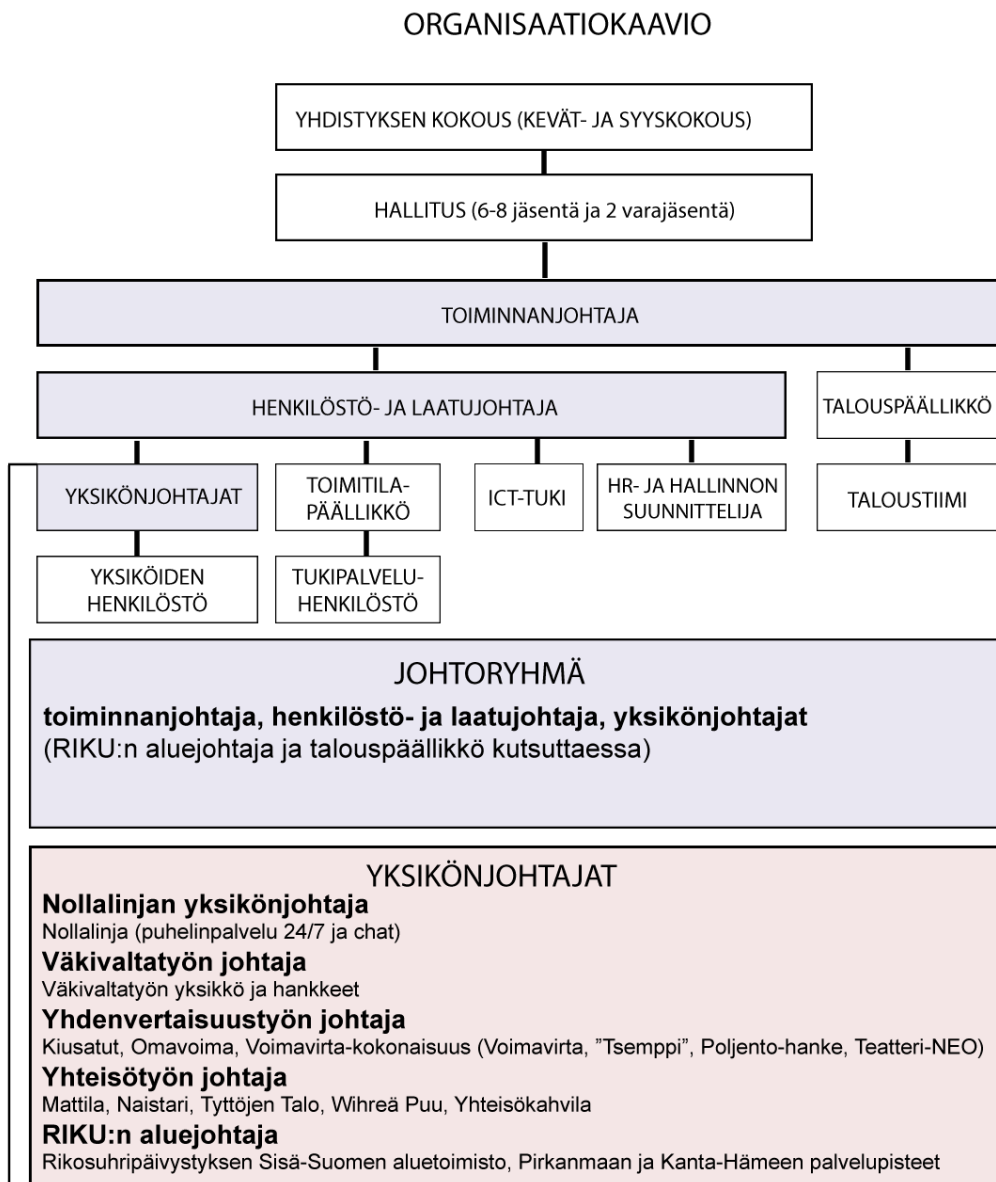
ORGANISAATIOKAAVIO

YHDISTYKSEN KOKOUS (KEVÄT- JA SYYSKOKOUS)

HALLITUS (6-8 jäsentä ja 2 varajäsentä)

TOIMINNANJOHTAJA

HENKILÖSTÖ- JA LAATUJOHTAJA

TALOUSPÄÄLLIKKÖ

YKSIKÖNJOHTAJAT

TOIMITILAPÄÄLLIKKÖ

ICT-TUKI

HR- JA HALLINNON SUUNNITTELIJA

TALOUSTIIMI

YKSIKÖIDEN HENKILÖSTÖ

TUKIPALVELUHENKILÖSTÖ

JOHTORYHMÄ
**toiminnanjohtaja, henkilöstö- ja laatujohtaja, yksikönjohtajat**
(RIKU:n aluejohtaja ja talouspäällikkö kutsuttaessa)

YKSIKÖNJOHTAJAT
**Nollalinjan yksikönjohtaja**
Nollalinja (puhelinpalvelu 24/7 ja chat)
**Väkivaltatyön johtaja**
Väkivaltatyön yksikkö ja hankkeet
**Yhdenvertaisuustyön johtaja**
Kiusatut, Omavoima, Voimavirta-kokonaisuus (Voimavirta, ”Tsemppi”, Poljento-hanke, Teatteri-NEO)
**Yhteisötyön johtaja**
Mattila, Naistari, Tyttöjen Talo, Wihreä Puu, Yhteisökahvila
**RIKU:n aluejohtaja**
Rikosuhripäivystyksen Sisä-Suomen aluetoimisto, Pirkanmaan ja Kanta-Hämeen palvelupisteet